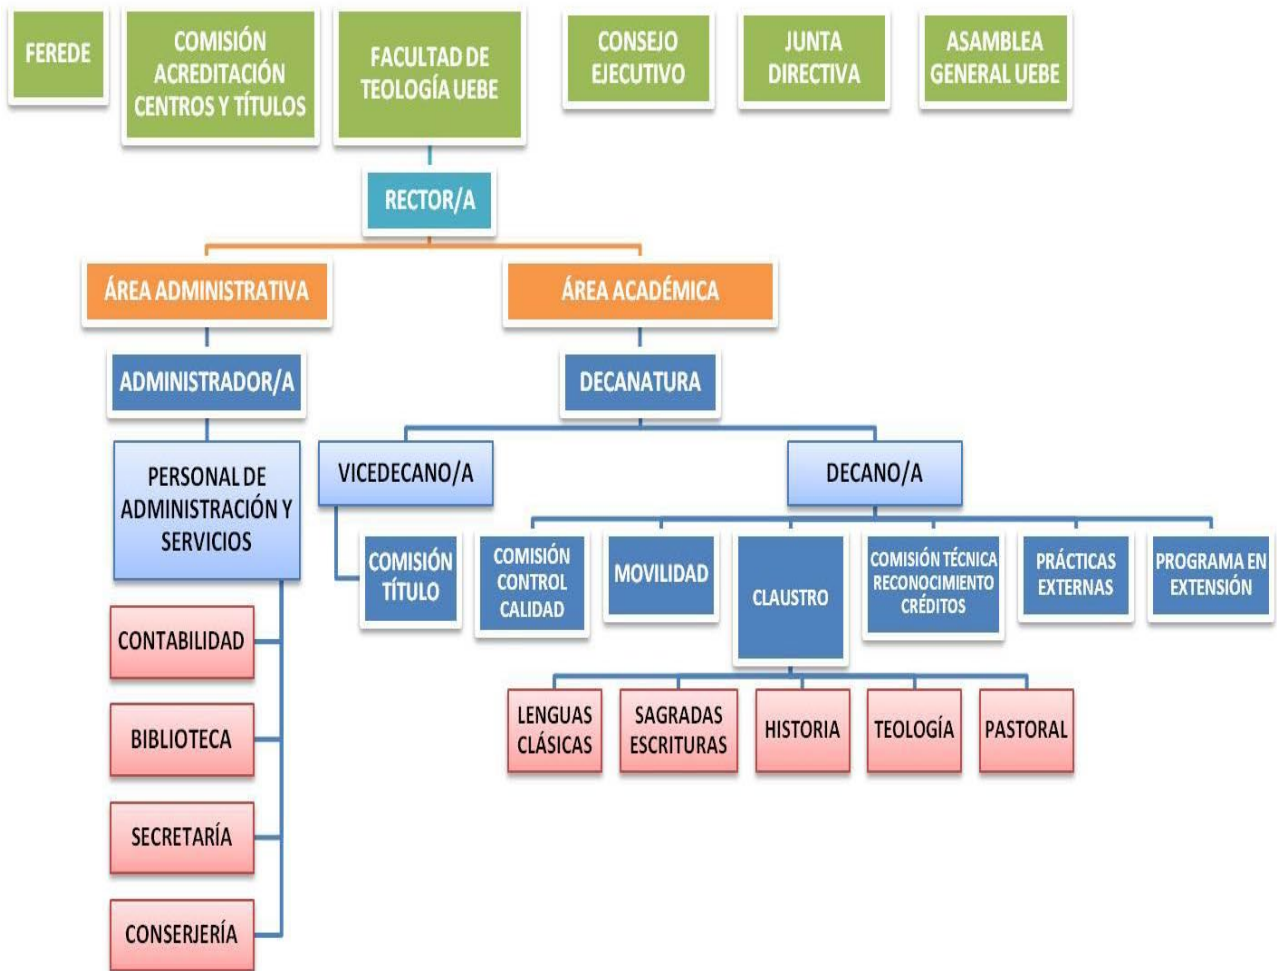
FEREDE

COMISIÓN ACREDITACIÓN CENTROS Y TÍTULOS

FACULTAD DE TEOLOGÍA UEBE

CONSEJO EJECUTIVO

JUNTA DIRECTIVA

ASAMBLEA GENERAL UEBE

RECTOR/A

ÁREA ADMINISTRATIVA

ÁREA ACADÉMICA

ADMINISTRADOR/A

DECANATURA

PERSONAL DE ADMINISTRACIÓN Y SERVICIOS

VICEDECANO/A

DECANO/A

COMISIÓN TÍTULO

COMISIÓN CONTROL CALIDAD

MOVILIDAD

CLAUSTRO

COMISIÓN TÉCNICA RECONOCIMIENTO CRÉDITOS

PRÁCTICAS EXTERNAS

PROGRAMA EN EXTENSIÓN

CONTABILIDAD

LENGUAS CLÁSICAS

SAGRADAS ESCRITURAS

HISTORIA

TEOLOGÍA

PASTORAL

BIBLIOTECA

SECRETARÍA

CONSERJERÍA